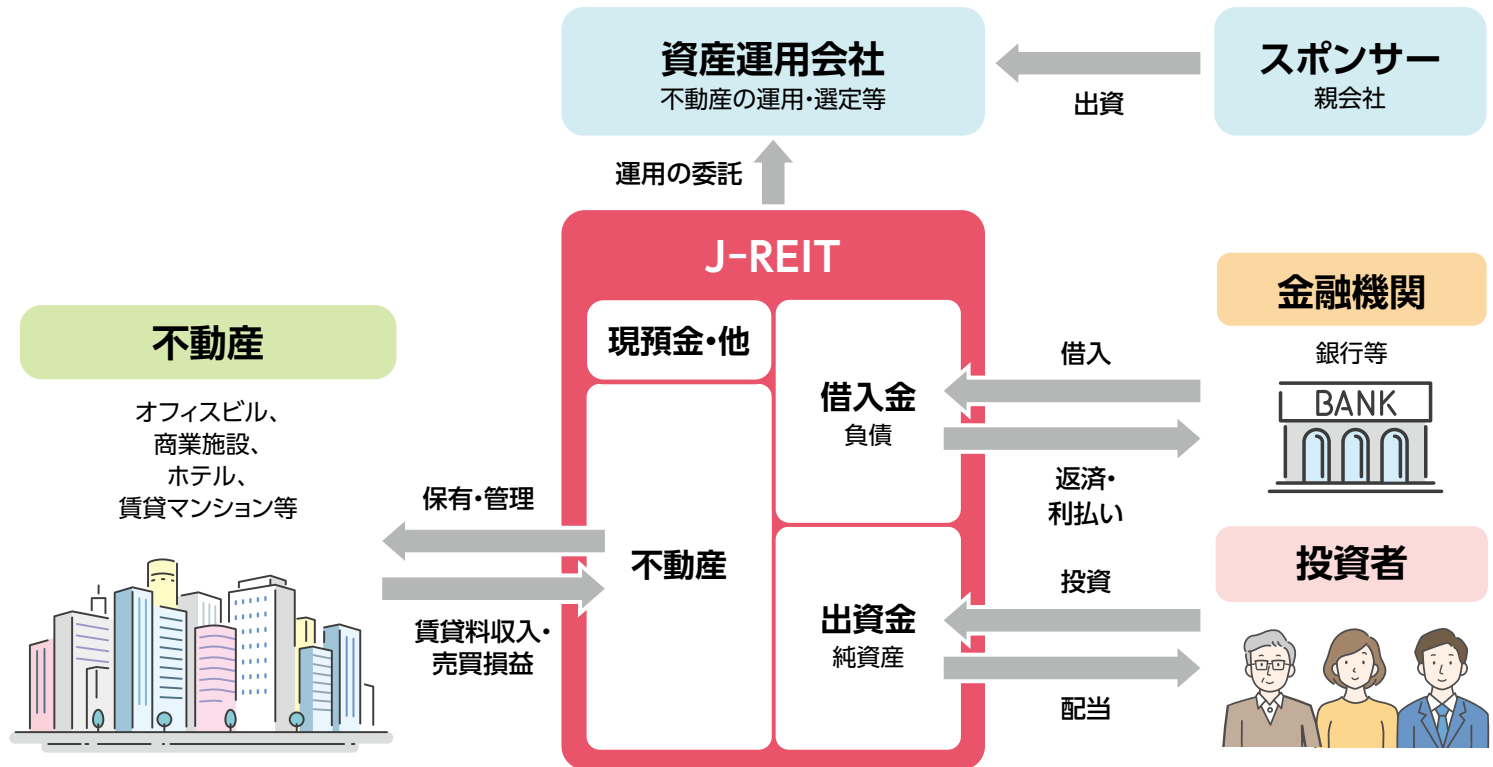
資産運用会社
不動産の運用・選定等

出資

スポンサー
親会社

運用の委託

J-REIT

現預金・他

借入金
負債

不動産

出資金
純資産

金融機関
銀行等

借入

BANK

返済・
利払い

投資者

投資

配当

不動産
オフィスビル、
商業施設、
ホテル、
賃貸マンション等

保有・管理

賃貸料収入・
売買損益